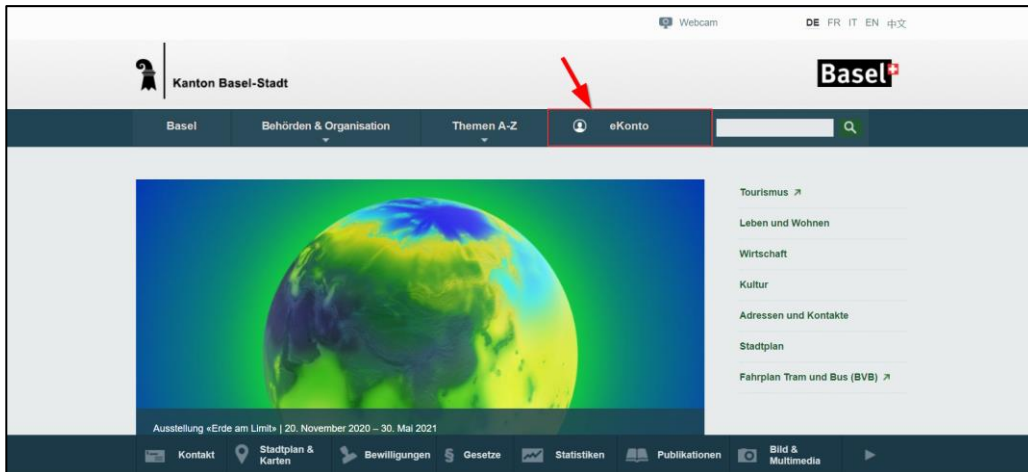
Webcam DE FR IT EN 中文

Kanton Basel-Stadt

Basel

Basel | Behörden & Organisation | Themen A-Z | eKonto

Tourismus ↗
Leben und Wohnen
Wirtschaft
Kultur
Adressen und Kontakte
Stadtplan
Fahrplan Tram und Bus (BVB) ↗

Ausstellung «Erde am Limit» | 20. November 2020 – 30. Mai 2021

Kontakt | Stadtplan & Karten | Bewilligungen | Gesetze | Statistiken | Publikationen | Bild & Multimedia